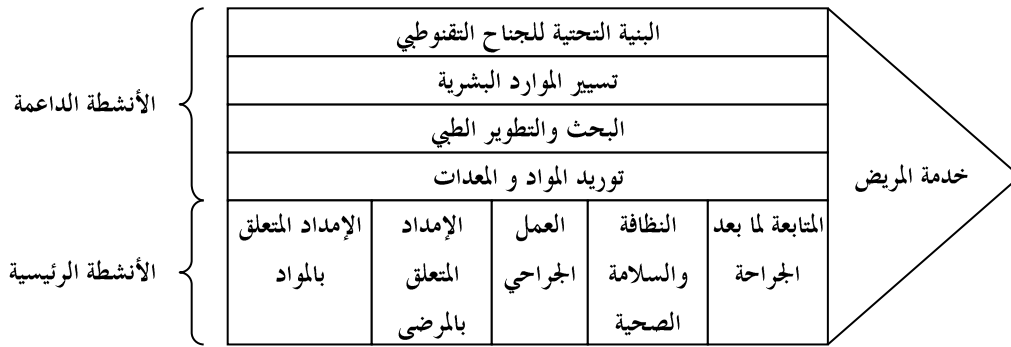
الأنشطة الداعمة

البنية التحتية للجناح التقنوطي

تسيير الموارد البشرية

البحث والتطوير الطبي

توريد المواد و المعدات

خدمة المريض

الأنشطة الرئيسية

| الإمداد المتعلق بالمواد | الإمداد المتعلق بالمرضى | العمل الجراحي | النظافة والسلامة الصحية | المتابعة لما بعد الجراحة |
|---|---|---|---|---|